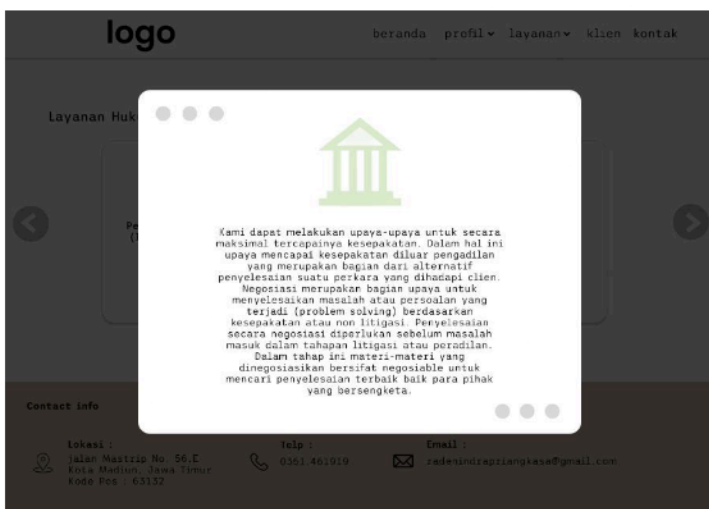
logo

beranda profil layanan klien kontak

Layanan Huk

Pe (1

Kami dapat melakukan upaya-upaya untuk secara maksimal tercapainya kesepakatan. Dalam hal ini upaya mencapai kesepakatan diluar pengadilan yang merupakan bagian dari alternatif penyelesaian suatu perkara yang dihadapi clien. Negosiasi merupakan bagian upaya untuk menyelesaikan masalah atau persoalan yang terjadi (problem solving) berdasarkan kesepakatan atau non litigasi. Penyelesaian secara negosiasi diperlukan sebelum masalah masuk dalam tahapan litigasi atau peradilan. Dalam tahap ini materi-materi yang dinegosiasikan bersifat negosiable untuk mencari penyelesaian terbaik baik para pihak yang bersengketa.

Contact info

Lokasi :
jalan Mastrip No. 56.E
Kota Madiun, Jawa Timur
Kode Pos : 63132

Telp :
0351 461919

Email :
radenindrapriangkasa@gmail.com